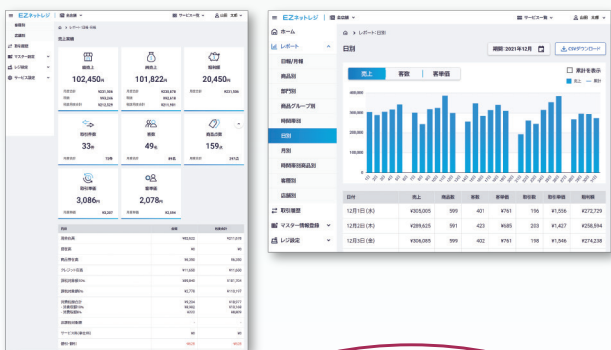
EZネットレジ | 本店舗 サービス一覧 山田 太郎

ホーム
レポート
日報/月報
商品別
部門別
商品グループ別
時間帯別
日別
月別
時間帯別商品別
客層別
店舗別
取引履歴
マスター情報登録
レジ設定

ホーム > レポート/日別

日別

期間 2021年12月 CSVダウンロード

売上 客数 客単価

累計を表示

売上 累計

| 日付 | 売上 | 商品数 | 客数 | 客単価 | 取引数 | 取引単価 |
|---|---|---|---|---|---|---|
| 12月1日(水) | ¥305,005 | 599 | 401 | ¥761 | 196 | ¥1,556 |
| 12月2日(木) | ¥289,625 | 591 | 423 | ¥685 | 203 | ¥1,427 |
| 12月3日(金) | ¥306,065 | 599 | 402 | ¥761 | 188 | ¥1,546 |

102,450円
101,822円
20,450円
33件
49名
159点
3,086円
2,078円